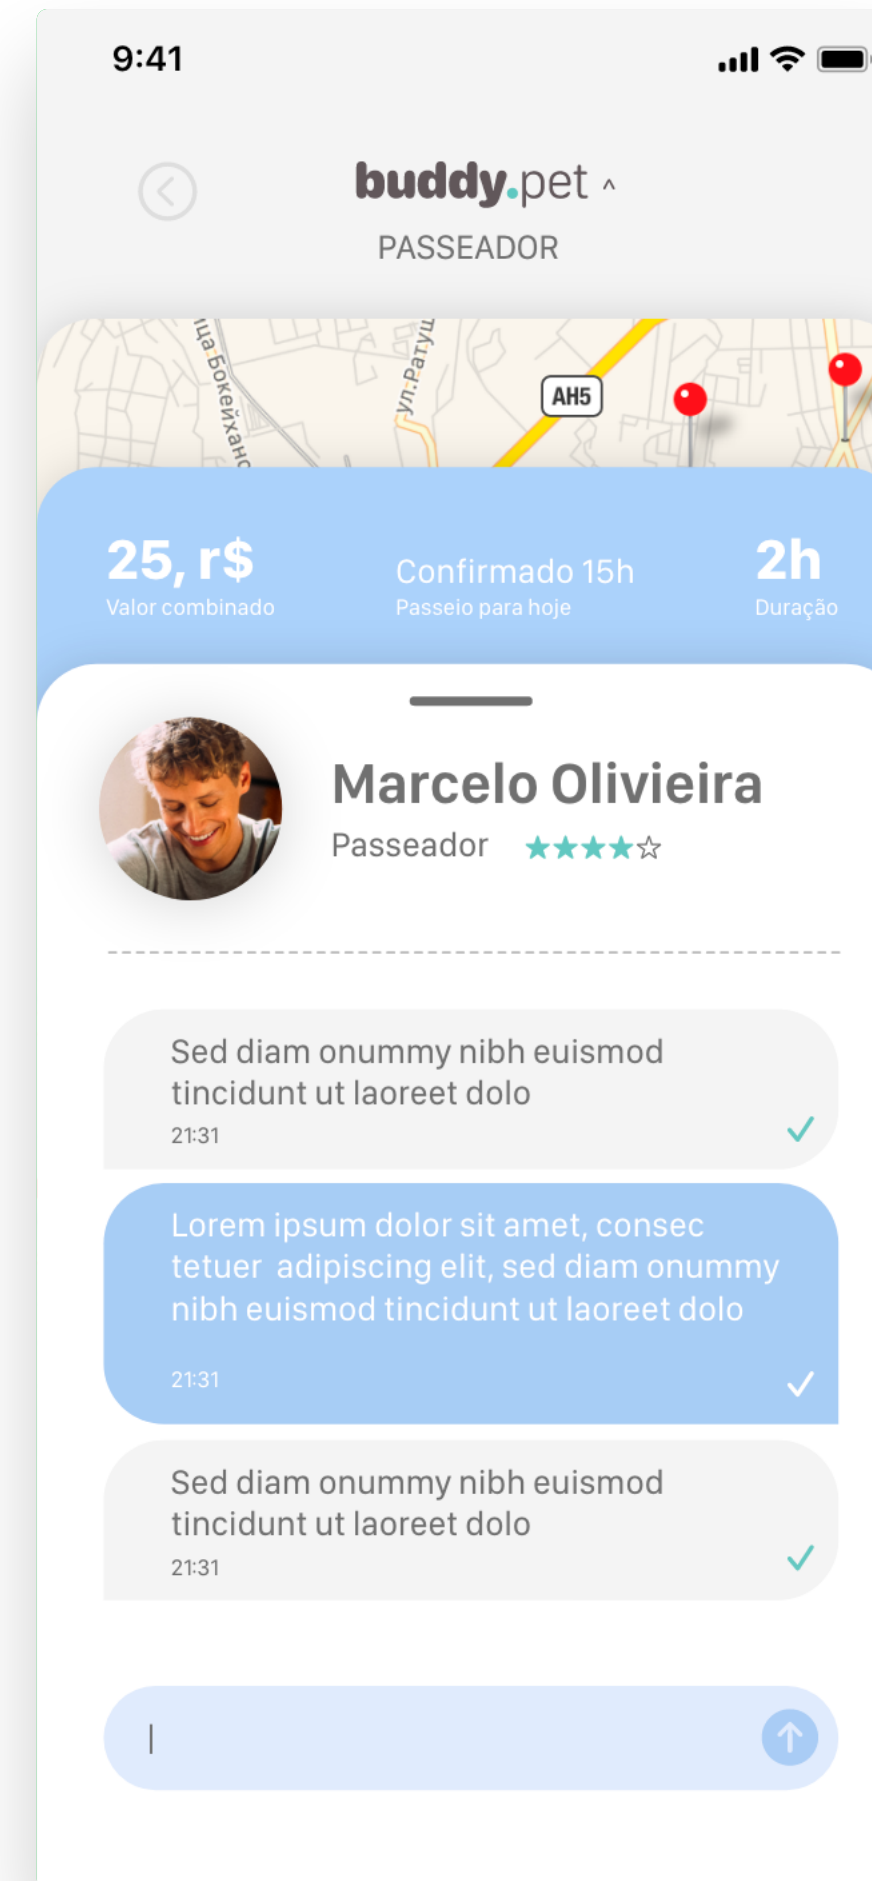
9:41

buddy.pet ^
PASSEADOR

ща Бокейхано
ул.Ратуш
AH5

25, r$
Valor combinado

Confirmado 15h
Passeio para hoje

2h
Duração

Marcelo Olivieira
Passeador ★★★★☆

Sed diam onummy nibh euismod tincidunt ut laoreet dolo
21:31

Lorem ipsum dolor sit amet, consec tetuer adipiscing elit, sed diam onummy nibh euismod tincidunt ut laoreet dolo
21:31

Sed diam onummy nibh euismod tincidunt ut laoreet dolo
21:31